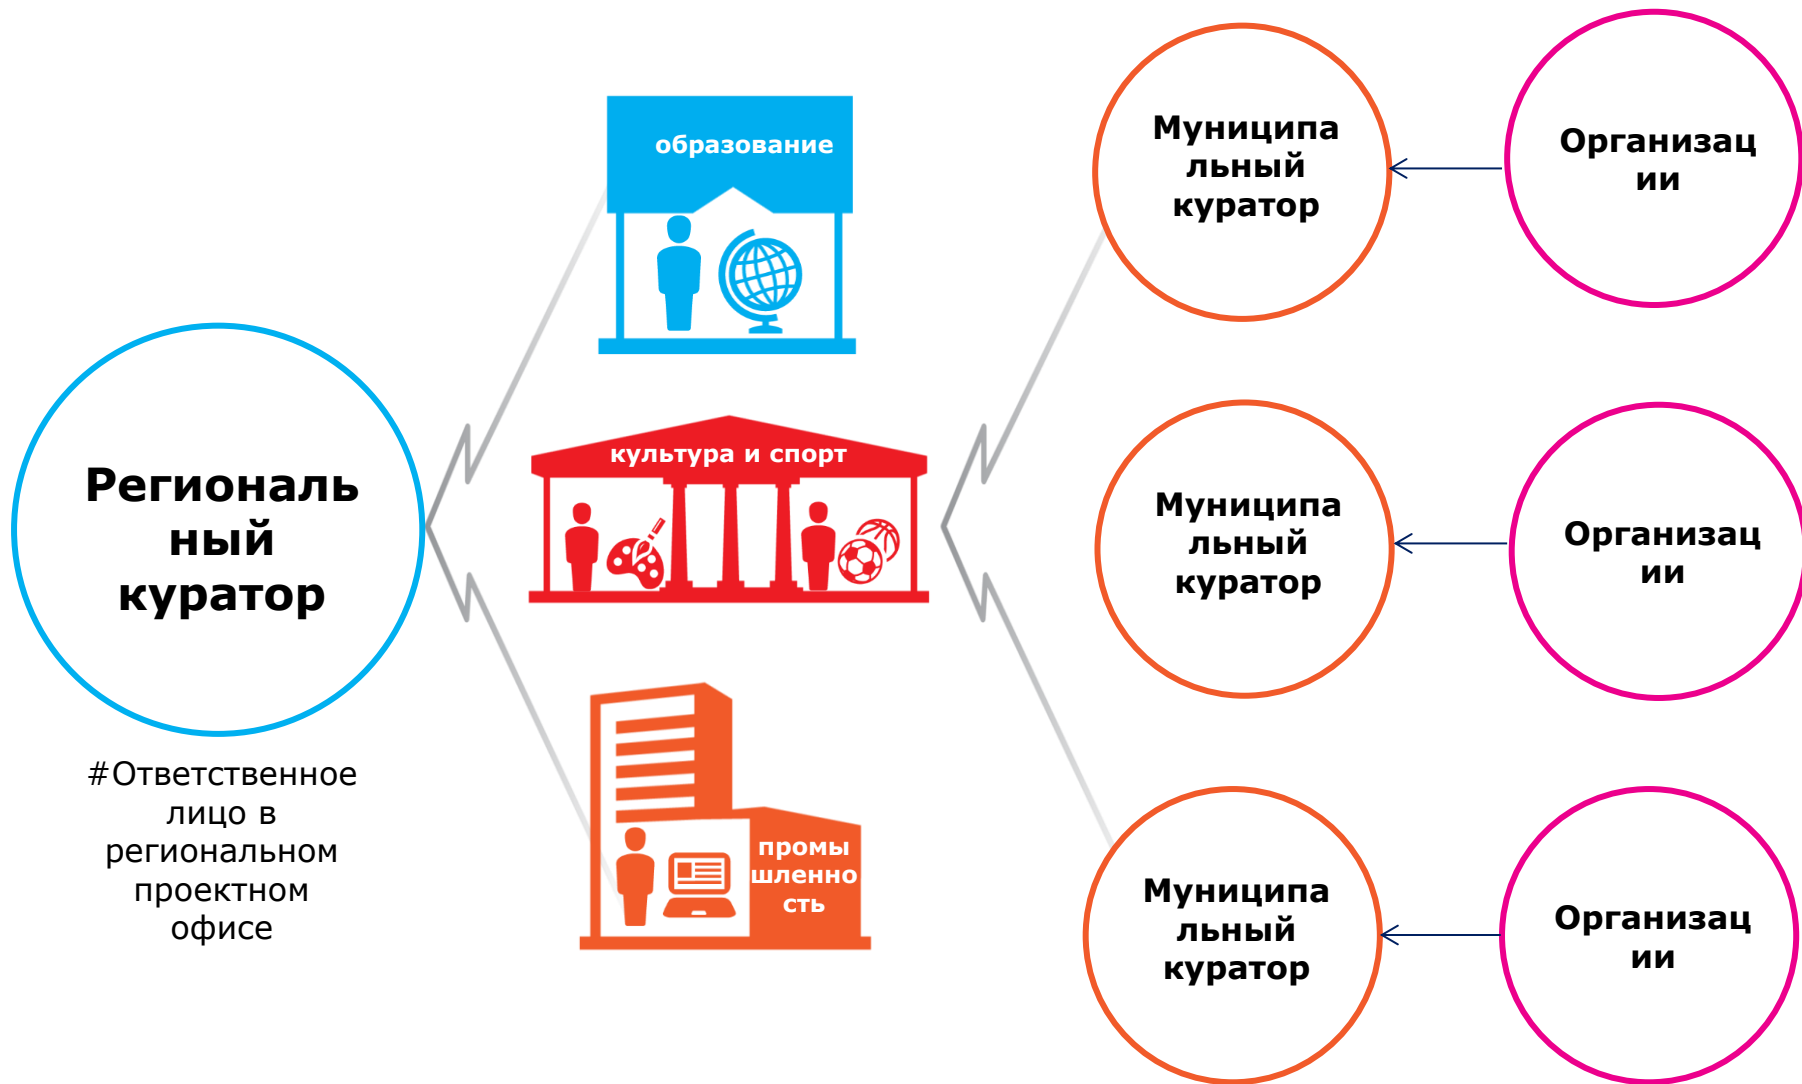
Региональ ный куратор

#Ответственное лицо в региональном проектном офисе

образование

культура и спорт

промы шленно сть

Муниципа льный куратор

Организац ии

Муниципа льный куратор

Организац ии

Муниципа льный куратор

Организац ии